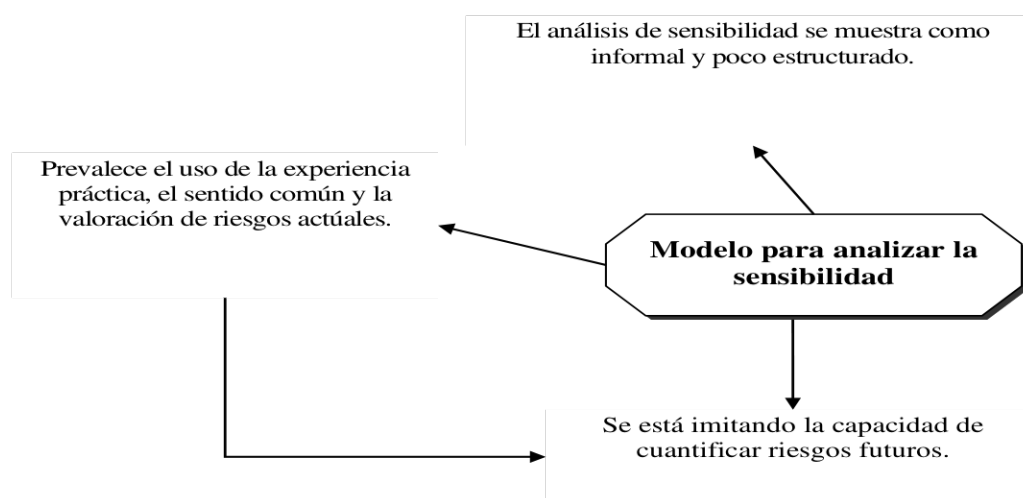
El análisis de sensibilidad se muestra como informal y poco estructurado.

Prevalece el uso de la experiencia práctica, el sentido común y la valoración de riesgos actúales.

Modelo para analizar la sensibilidad

Se está imitando la capacidad de cuantificar riesgos futuros.